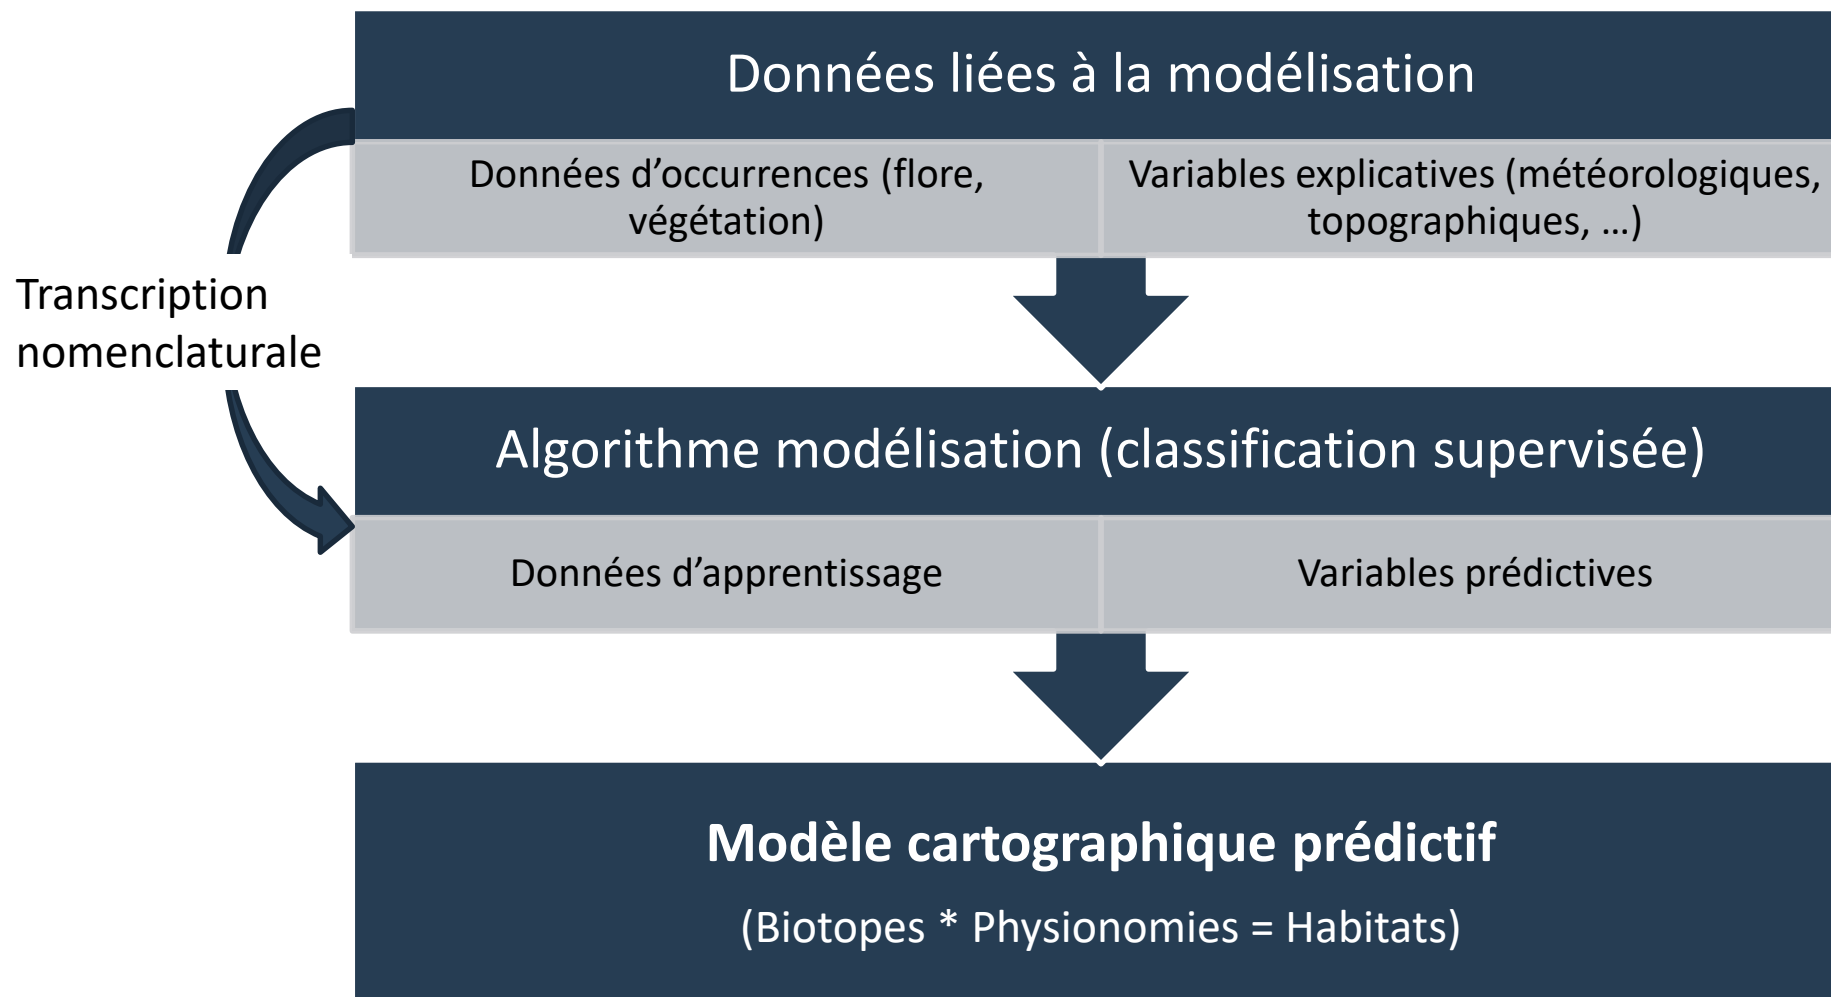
Données liées à la modélisation

Données d’occurrences (flore, végétation)

Variables explicatives (météorologiques, topographiques, …)

Transcription nomenclaturale

Algorithme modélisation (classification supervisée)

Données d’apprentissage

Variables prédictives

Modèle cartographique prédictif

(Biotopes * Physionomies = Habitats)